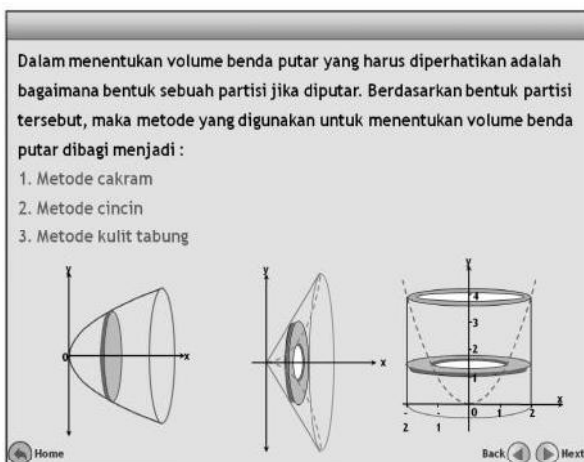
Dalam menentukan volume benda putar yang harus diperhatikan adalah bagaimana bentuk sebuah partisi jika diputar. Berdasarkan bentuk partisi tersebut, maka metode yang digunakan untuk menentukan volume benda putar dibagi menjadi :

1. Metode cakram
2. Metode cincin
3. Metode kulit tabung

y
0
x

y
x

y
4
3
2
1
0
1
2
x
-
2
1

Home

Back

Next